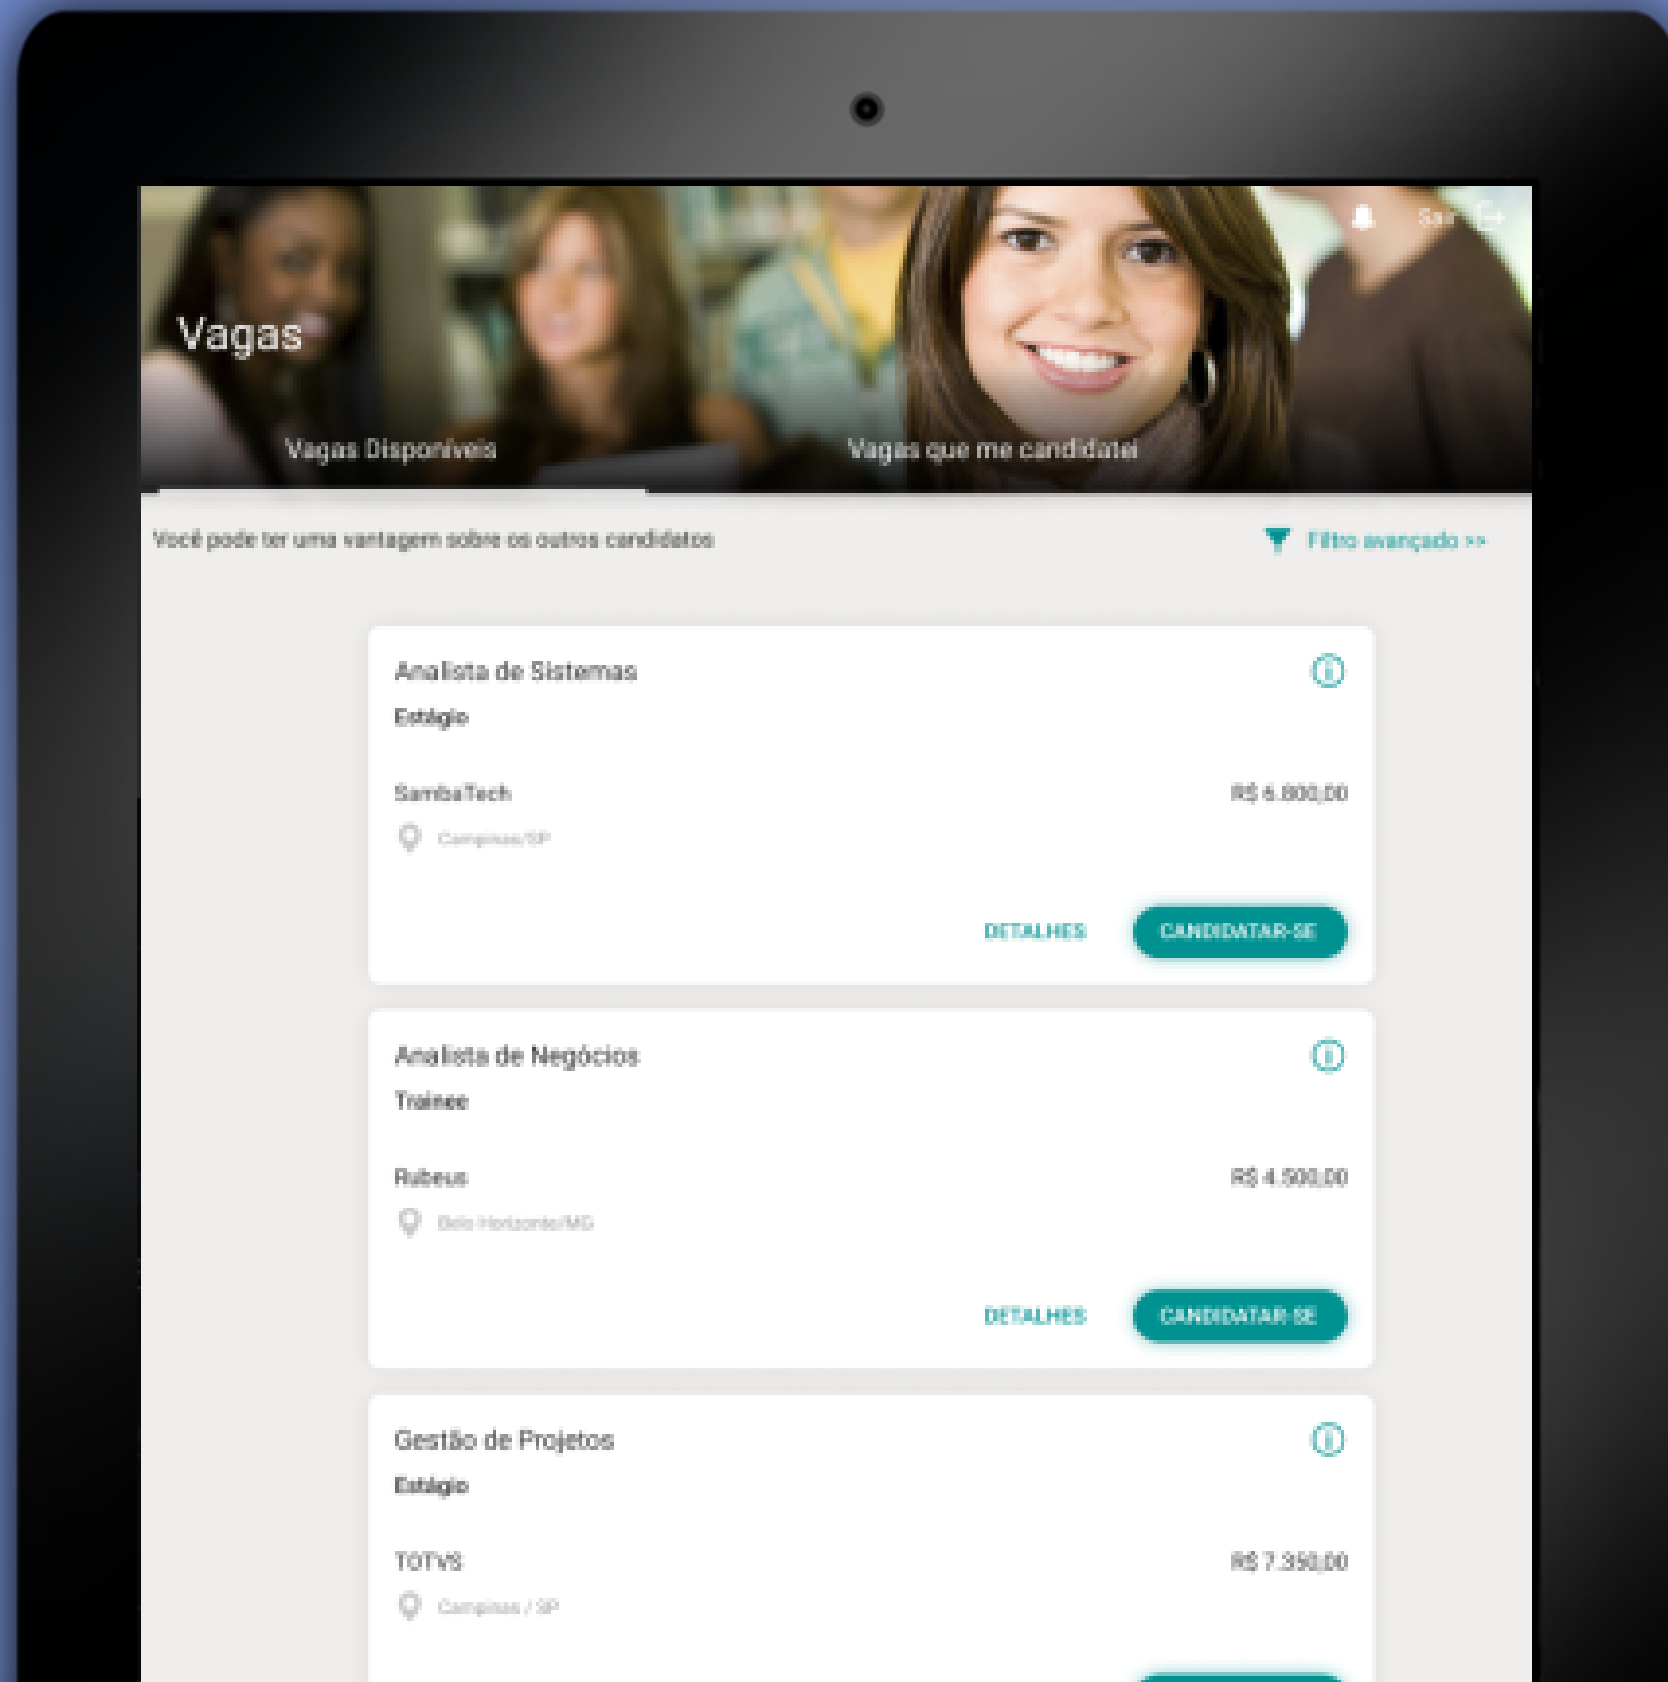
Sair

Vagas

Vagas Disponíveis

Vagas que me candidatei

Você pode ter uma vantagem sobre os outros candidatos

Filtro avançado >>

Analista de Sistemas

Estágio

SambaTech

R$ 6.800,00

Campinas/SP

DETALHES

CANDIDATAR-SE

Analista de Negócios

Trainee

Rubeus

R$ 4.500,00

Belo Horizonte/MG

DETALHES

CANDIDATAR-SE

Gestão de Projetos

Estágio

TOTVS

R$ 7.350,00

Campinas / SP